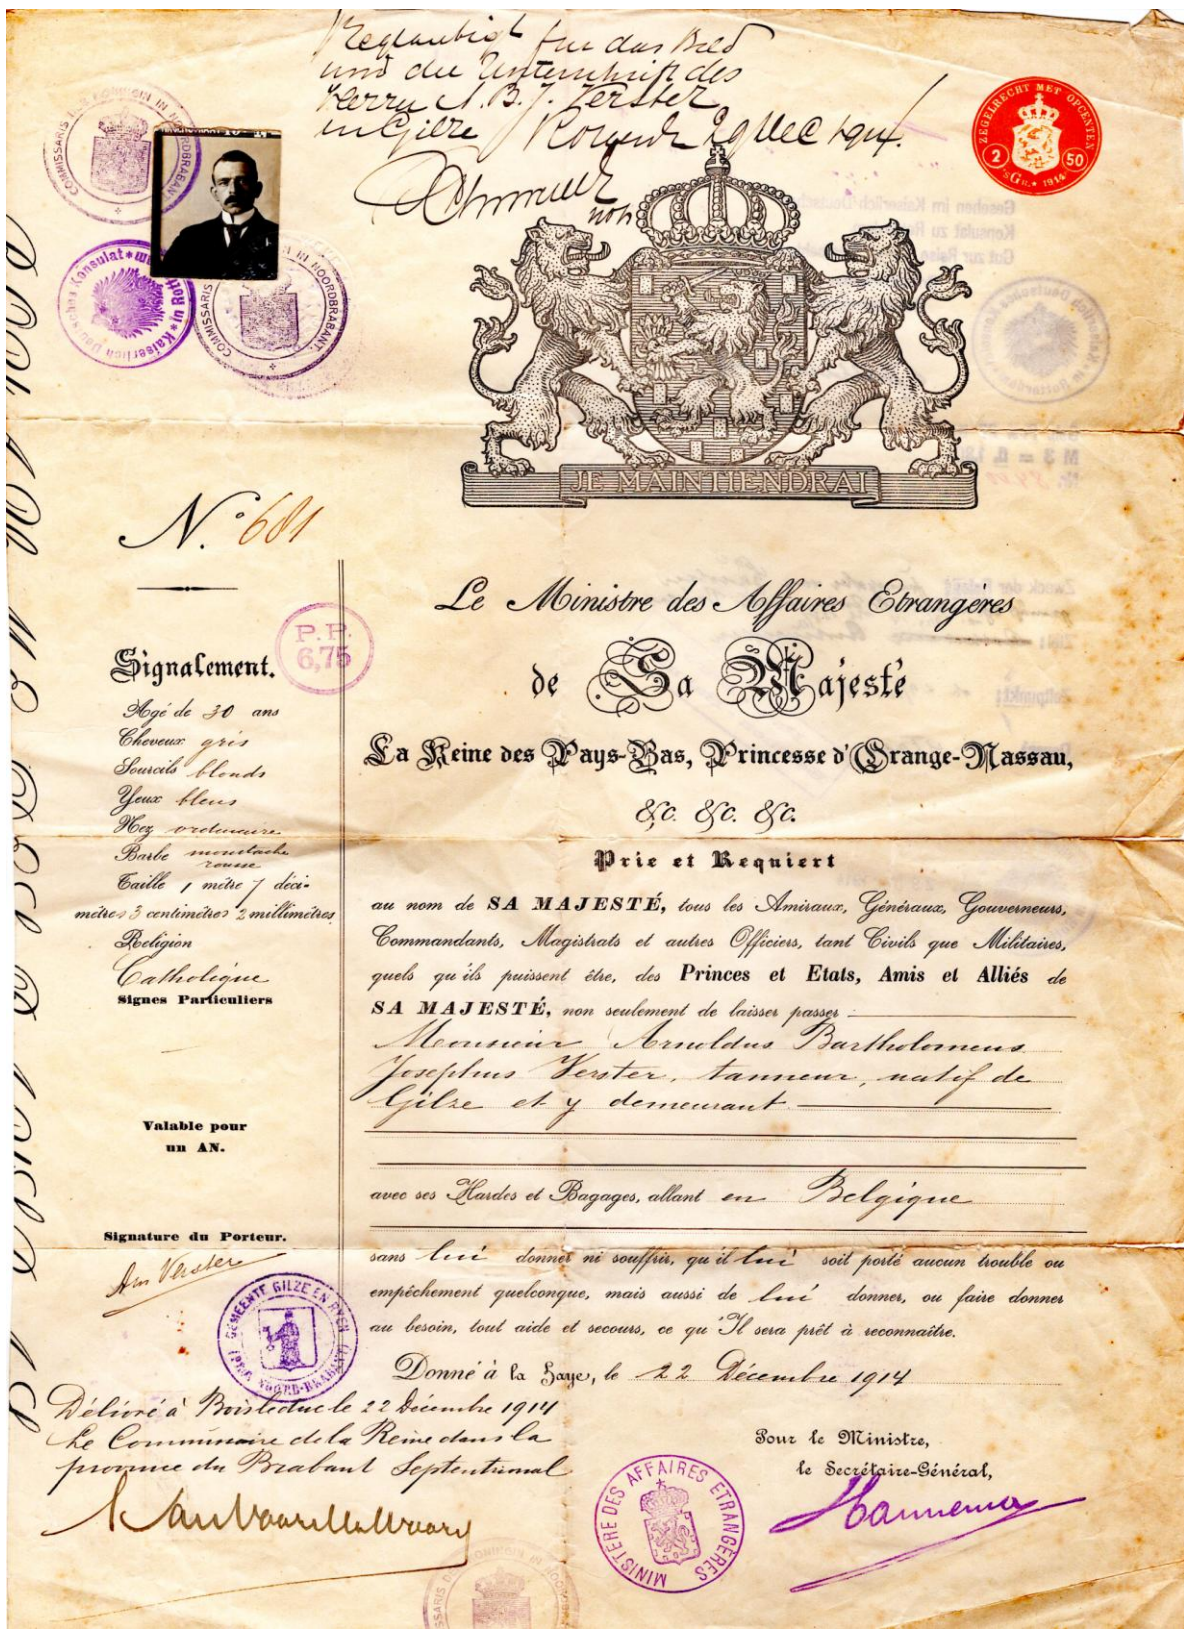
Beglaubigt für das Bild und die Unterschrift des Herrn A. B. J. Verster in Gilze Rosend. 29 Dec 1914.
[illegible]

ZEGELRECHT MET OPCENTEN 2 50 Gu. 1914

Gegeben im Kaiserlich Deutschen Konsulat zu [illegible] Gut zur Reise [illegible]

COMMISSARIS DER KONINGIN IN NOORDBRABANT

Kaiserlich Deutsches Konsulat in Rotterdam

COMMISSARIS DER KONINGIN IN NOORDBRABANT

JE MAINTIENDRAI

N.° 681

P.P. 6,75

Signalement.
Agé de 30 ans
Cheveux gris
Sourcils blonds
Yeux bleus
Nez ordinaire
Barbe moustache rousse
Taille 1 mètre 7 décimètres 3 centimètres 2 millimètres
Religion
Catholique
Signes Particuliers

Valable pour un AN.

Signature du Porteur.
A. m Verster

GEMEENTE GILZE EN RIJEN PROV. NOORD-BRABANT

Le Ministre des Affaires Etrangères
de Sa Majesté
La Reine des Pays-Bas, Princesse d'Orange-Nassau,
&c. &c. &c.

Prie et Requiert

au nom de SA MAJESTÉ, tous les Amiraux, Généraux, Gouverneurs, Commandants, Magistrats et autres Officiers, tant Civils que Militaires, quels qu'ils puissent être, des Princes et Etats, Amis et Alliés de SA MAJESTÉ, non seulement de laisser passer Monsieur Arnoldus Bartholomeus Josephus Verster, tanneur, natif de Gilze et y demeurant

avec ses Hardes et Bagages, allant en Belgique

sans lui donner ni souffrir, qu'il lui soit porté aucun trouble ou empêchement quelconque, mais aussi de lui donner, ou faire donner au besoin, tout aide et secours, ce qu'Il sera prêt à reconnaître.

Donné à la Haye, le 22 Décembre 1914

Délivré à Boisleduc le 22 décembre 1914
Le Commissaire de la Reine dans la province du Brabant Septentrional
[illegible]

MINISTÈRE DES AFFAIRES ETRANGÈRES

Pour le Ministre,
le Secrétaire-Général,
Hannema

COMMISSARIS DER KONINGIN IN NOORDBRABANT